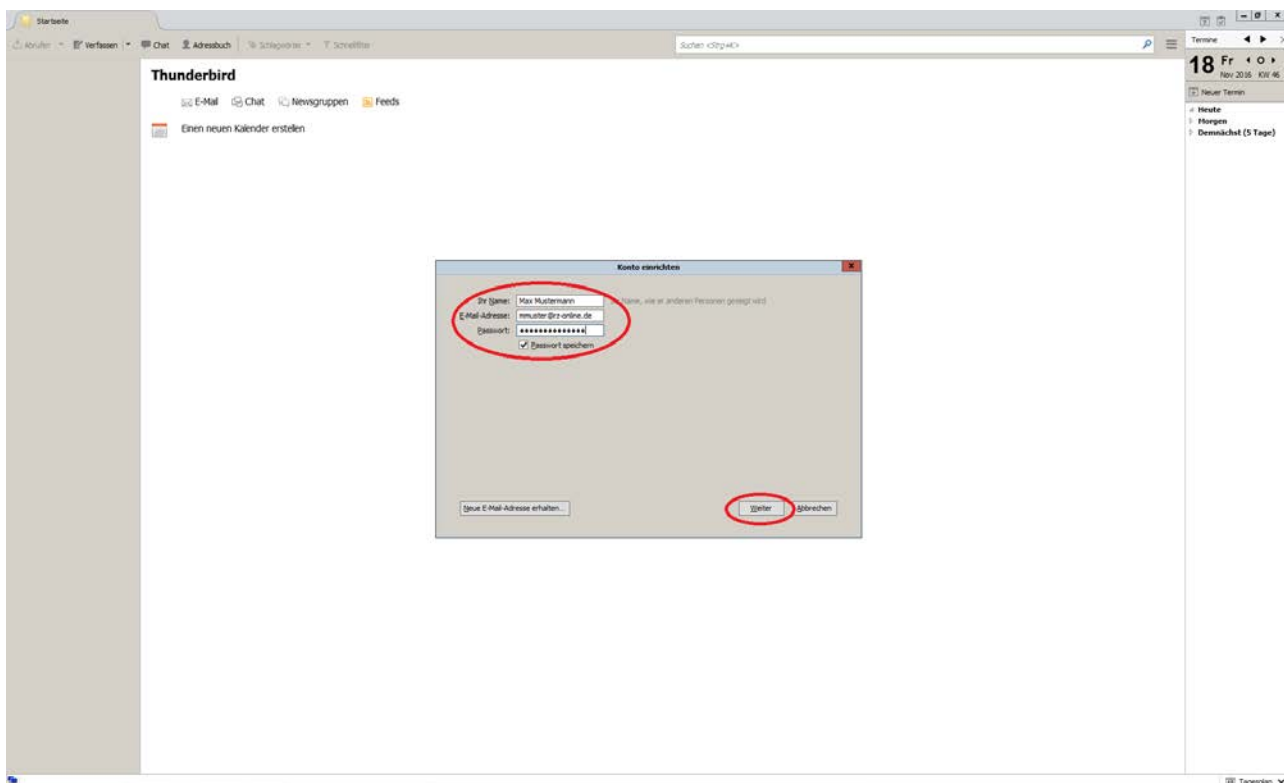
Startseite

Abrufen Verfassen Chat Adressbuch Schlagwörter Schnellfilter

Suchen <Strg+K>

Termine

18 Fr
Nov 2016 KW 46

Neuer Termin

Heute
Morgen
Demnächst (5 Tage)

Thunderbird

E-Mail Chat Newsgruppen Feeds

Einen neuen Kalender erstellen

Konto einrichten

Ihr Name: Max Mustermann Ihr Name, wie er anderen Personen gezeigt wird
E-Mail-Adresse: mmuster@rz-online.de
Passwort: •••••••••••••••
Passwort speichern

Neue E-Mail-Adresse erhalten...

Weiter Abbrechen

Tagesplan